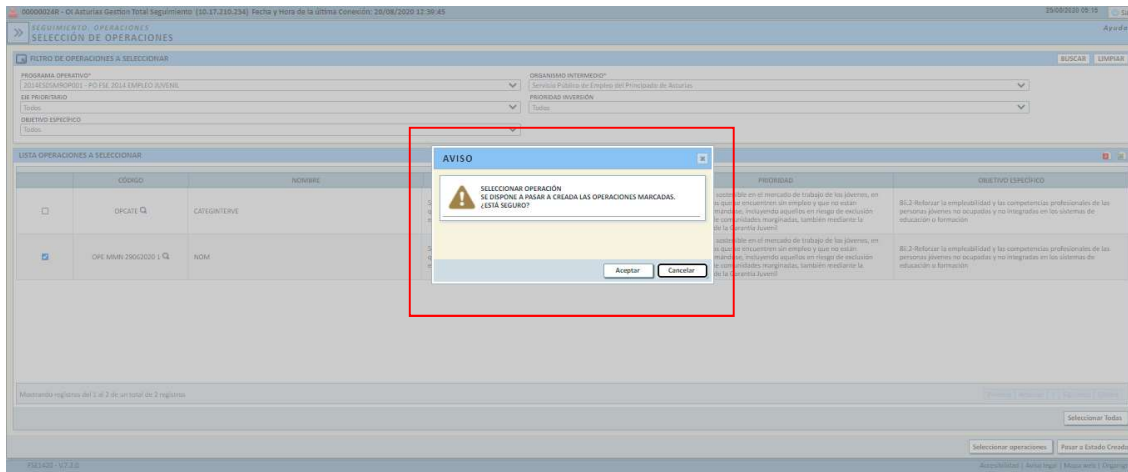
00000024R - OI Asturias Gestion Total Seguimiento (10.17.210.234) Fecha y Hora de la última Conexión: 20/08/2020 12:36:45

29/08/2020 09:18

SEGUIMIENTO: OPERACIONES
SELECCIÓN DE OPERACIONES

Ayuda

FILTRO DE OPERACIONES A SELECCIONAR

BUSCAR LIMPIAR

PROGRAMA OPERATIVO*
2014ES05M9OP001 - PO FSE 2014 EMPLEO JUVENIL

ORGANISMO INTERMEDIO*
Servicio Público de Empleo del Principado de Asturias

EJE PRIORITARIO
Todos

PRIORIDAD INVERSIÓN
Todos

OBJETIVO ESPECÍFICO
Todos

LISTA OPERACIONES A SELECCIONAR

| | CÓDIGO | NOMBRE | | PRIORIDAD | OBJETIVO ESPECÍFICO |
|---|---|---|---|---|---|
| ☐ | OPCATE | CATEGINTERVE | | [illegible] sostenible en el mercado de trabajo de los jóvenes, en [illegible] que se encuentren sin empleo y que no estén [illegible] incluyendo aquellos en riesgo de exclusión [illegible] comunidades marginadas, también mediante la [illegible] de la Garantía Juvenil | 8II.2-Reforzar la empleabilidad y las competencias profesionales de las personas jóvenes no ocupadas y no integradas en los sistemas de educación o formación |
| ☑ | OPE MMN 29062020 1 | NOM | | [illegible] sostenible en el mercado de trabajo de los jóvenes, en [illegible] que se encuentren sin empleo y que no estén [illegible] incluyendo aquellos en riesgo de exclusión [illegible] comunidades marginadas, también mediante la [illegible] de la Garantía Juvenil | 8II.2-Reforzar la empleabilidad y las competencias profesionales de las personas jóvenes no ocupadas y no integradas en los sistemas de educación o formación |

AVISO

SELECCIONAR OPERACIÓN
SE DISPONE A PASAR A CREADA LAS OPERACIONES MARCADAS.
¿ESTÁ SEGURO?

Aceptar Cancelar

Mostrando registros del 1 al 2 de un total de 2 registros

Seleccionar Todos

Seleccionar operaciones Pasar a Estado Creada

FSE1420 - 17.3.0

Accesibilidad | Aviso legal | Mapa web | Organ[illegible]